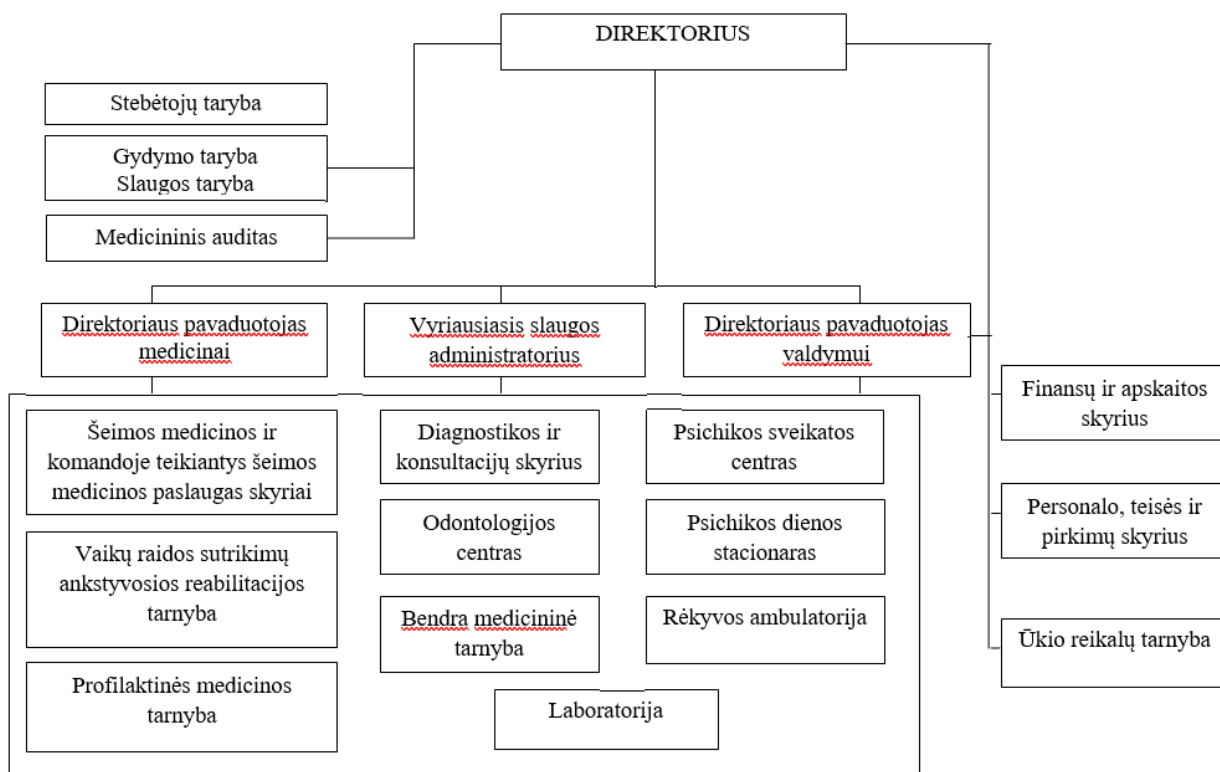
DIREKTORIUS

Stebėtojų taryba

Gydymo taryba
Slaugos taryba

Medicininis auditas

Direktoriaus pavaduotojas medicinai

Vyriausiasis slaugos administratorius

Direktoriaus pavaduotojas valdymui

Šeimos medicinos ir komandoje teikiantys šeimos medicinos paslaugas skyriai

Vaikų raidos sutrikimų ankstyvosios reabilitacijos tarnyba

Profilaktinės medicinos tarnyba

Diagnostikos ir konsultacijų skyrius

Odontologijos centras

Bendra medicininė tarnyba

Laboratorija

Psichikos sveikatos centras

Psichikos dienos stacionaras

Rėkyvos ambulatorija

Finansų ir apskaitos skyrius

Personalo, teisės ir pirkimų skyrius

Ūkio reikalų tarnyba